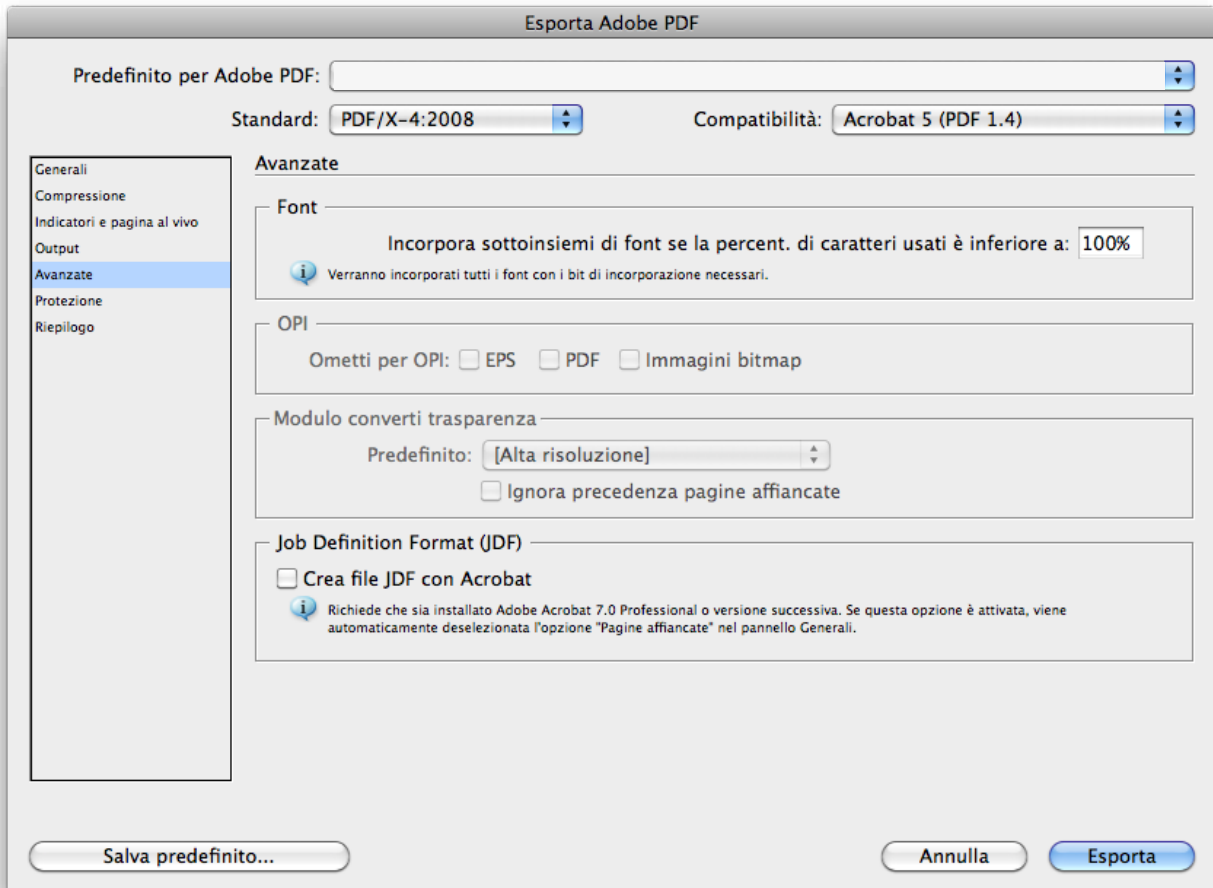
Esporta Adobe PDF

Predefinito per Adobe PDF:

Standard: PDF/X-4:2008

Compatibilità: Acrobat 5 (PDF 1.4)

Generali
Compressione
Indicatori e pagina al vivo
Output
Avanzate
Protezione
Riepilogo

Avanzate

Font

Incorpora sottoinsiemi di font se la percent. di caratteri usati è inferiore a: 100%

Verranno incorporati tutti i font con i bit di incorporazione necessari.

OPI

Ometti per OPI: EPS PDF Immagini bitmap

Modulo converti trasparenza

Predefinito: [Alta risoluzione]

Ignora precedenza pagine affiancate

Job Definition Format (JDF)

Crea file JDF con Acrobat

Richiede che sia installato Adobe Acrobat 7.0 Professional o versione successiva. Se questa opzione è attivata, viene automaticamente deselezionata l'opzione "Pagine affiancate" nel pannello Generali.

Salva predefinito...

Annulla

Esporta